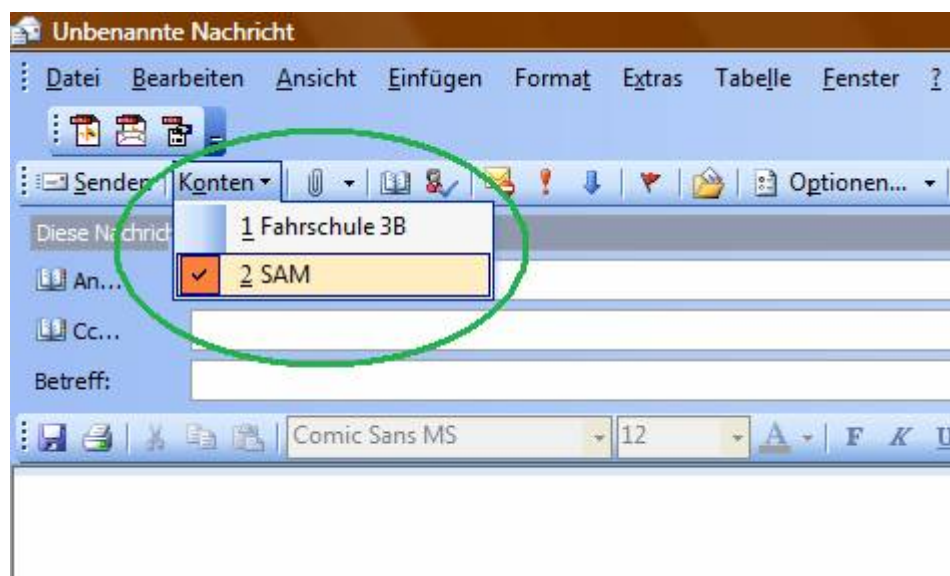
Unbenannte Nachricht

Datei Bearbeiten Ansicht Einfügen Format Extras Tabelle Fenster ?

Senden Konten Optionen...

Diese Na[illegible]chrich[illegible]

1 Fahrschule 3B

2 SAM

An...

Cc...

Betreff:

Comic Sans MS 12 F K U